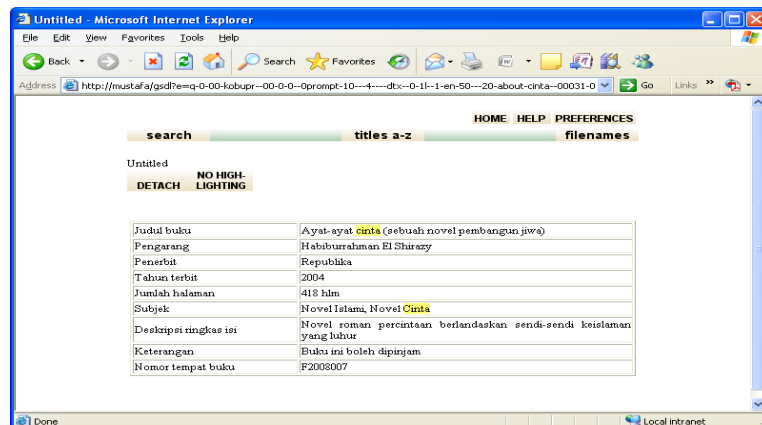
Untitled - Microsoft Internet Explorer

File Edit View Favorites Tools Help

Back Search Favorites

Address http://mustafa/gsdl?e=q-0-00-kobupr--00-0-0--0prompt-10---4----dtx--0-1l--1-en-50---20-about-cinta--00031-0 Go Links

HOME HELP PREFERENCES

search titles a-z filenames

Untitled

DETACH NO HIGHLIGHTING

| Judul buku | Ayat-ayat cinta (sebuah novel pembangun jiwa) |
|---|---|
| Pengarang | Habiburrahman El Shirazy |
| Penerbit | Republika |
| Tahun terbit | 2004 |
| Jumlah halaman | 418 hlm |
| Subjek | Novel Islami, Novel Cinta |
| Deskripsi ringkas isi | Novel roman percintaan berlandaskan sendi-sendi keislaman yang luhur |
| Keterangan | Buku ini boleh dipinjam |
| Nomor tempat buku | F2008007 |

Done Local intranet